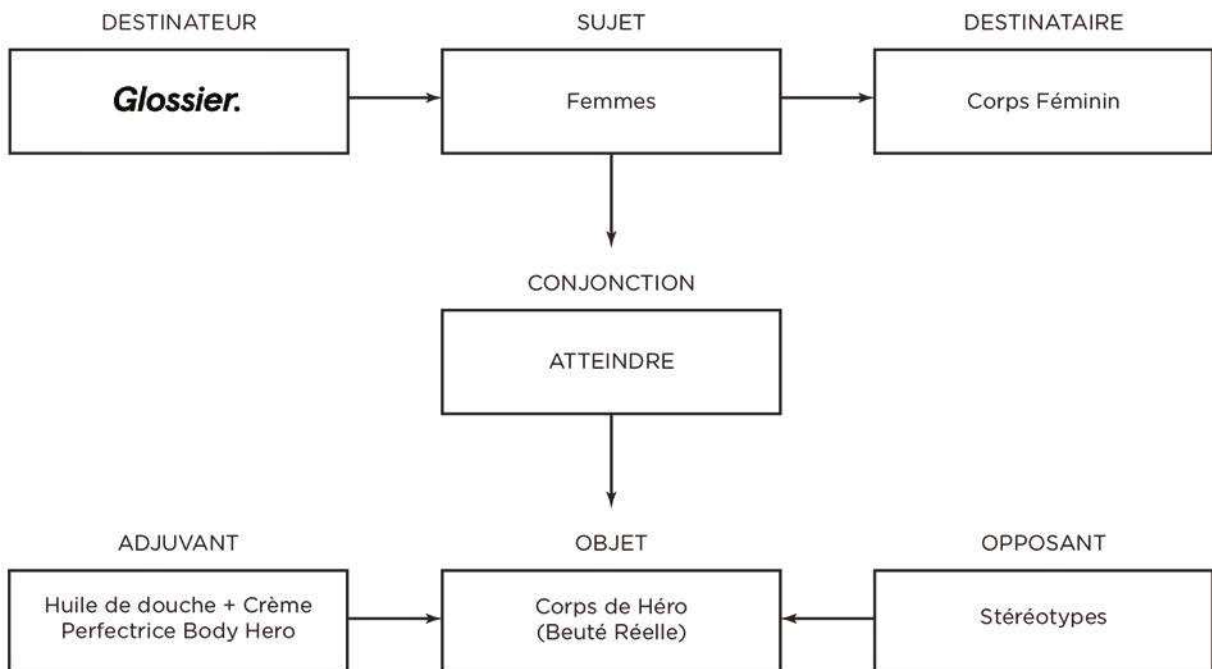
DESTINATEUR

Glossier.

SUJET

Femmes

DESTINATAIRE

Corps Féminin

CONJONCTION

ATTEINDRE

ADJUVANT

Huile de douche + Crème Perfectrice Body Hero

OBJET

Corps de Héro (Beuté Réelle)

OPPOSANT

Stéréotypes